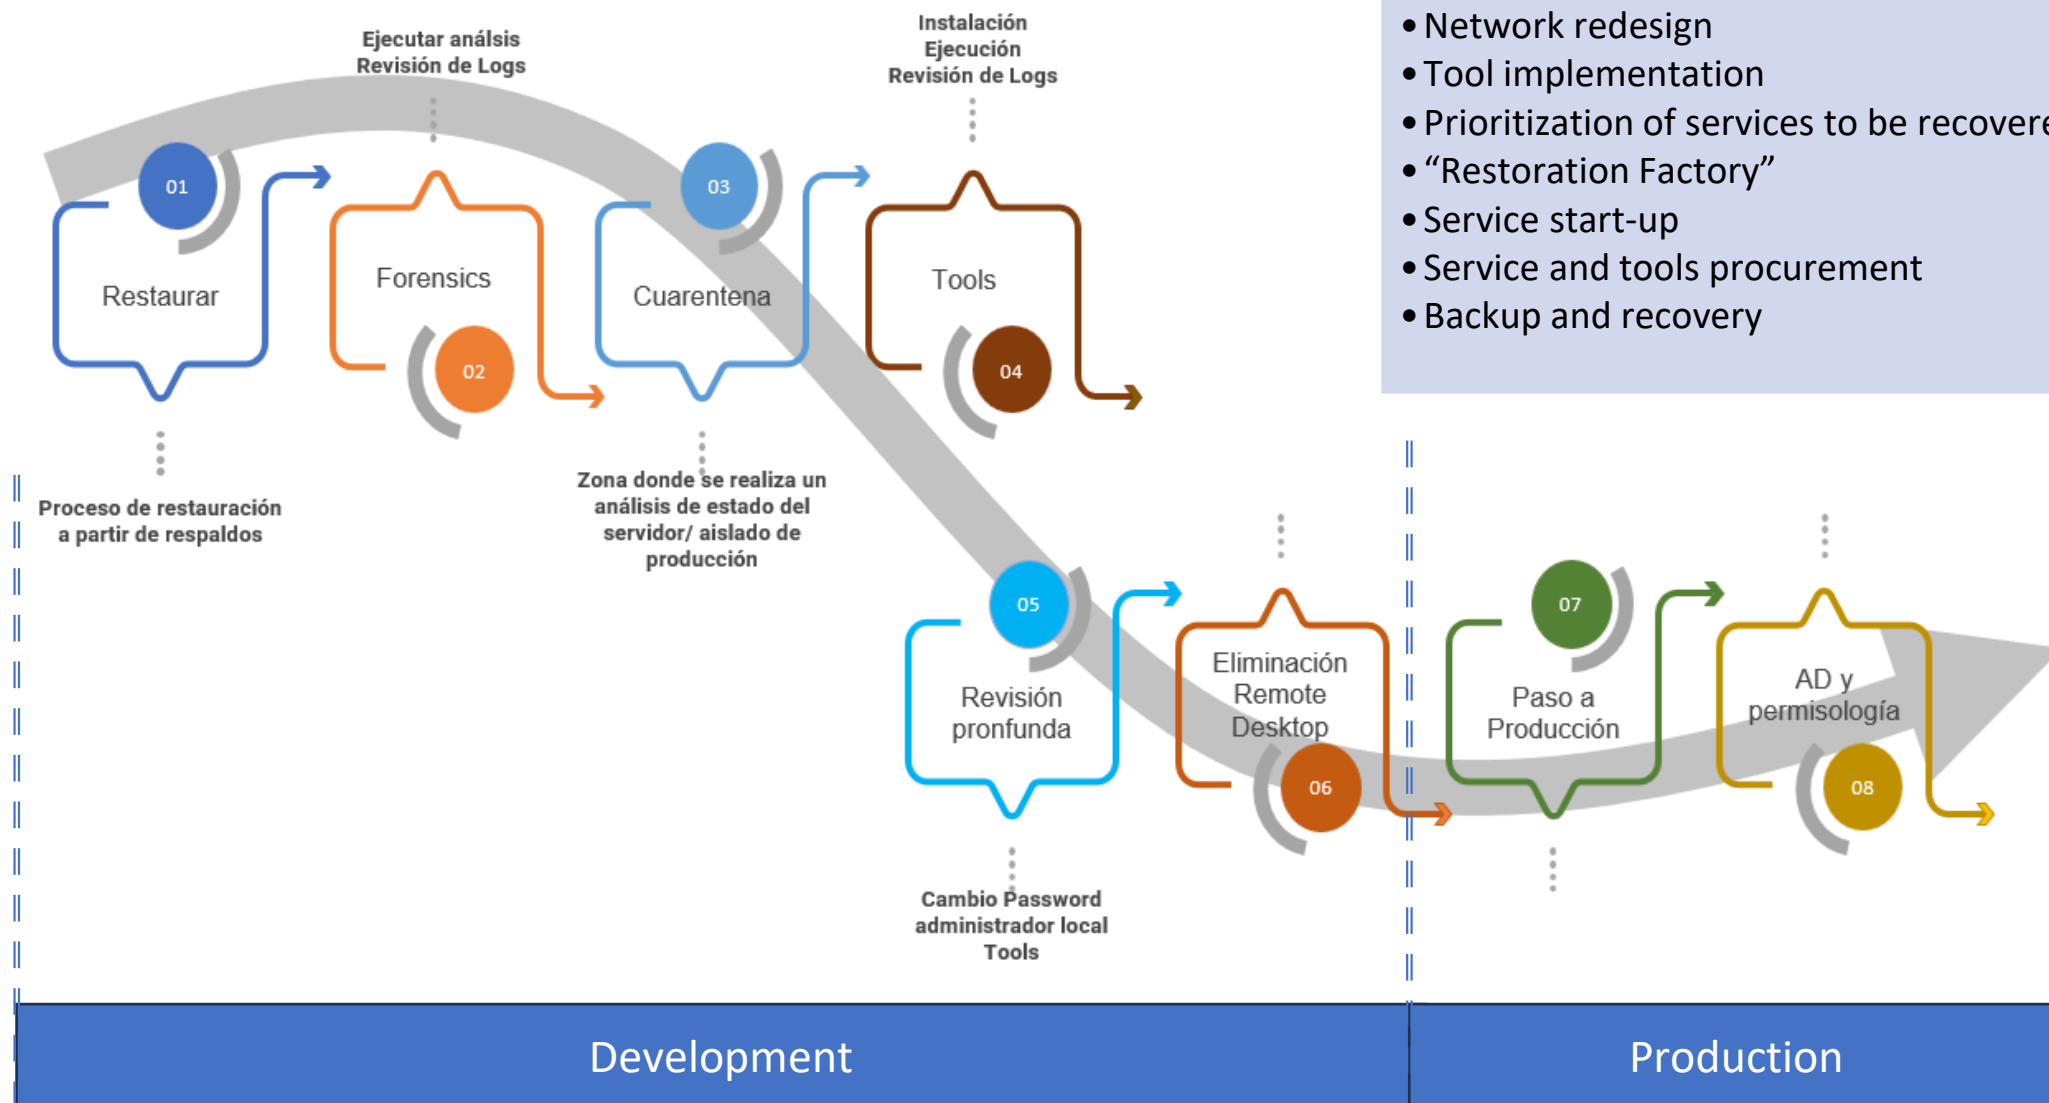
Ejecutar análsis
Revisión de Logs

Instalación
Ejecución
Revisión de Logs

• Network redesign
• Tool implementation
• Prioritization of services to be recovere
• “Restoration Factory”
• Service start-up
• Service and tools procurement
• Backup and recovery

01
Restaurar

Forensics
02

03
Cuarentena

Tools
04

Proceso de restauración a partir de respaldos

Zona donde se realiza un análisis de estado del servidor/ aislado de producción

05
Revisión pronfunda

Eliminación Remote Desktop
06

07
Paso a Producción

AD y permisología
08

Cambio Password administrador local Tools

Development

Production